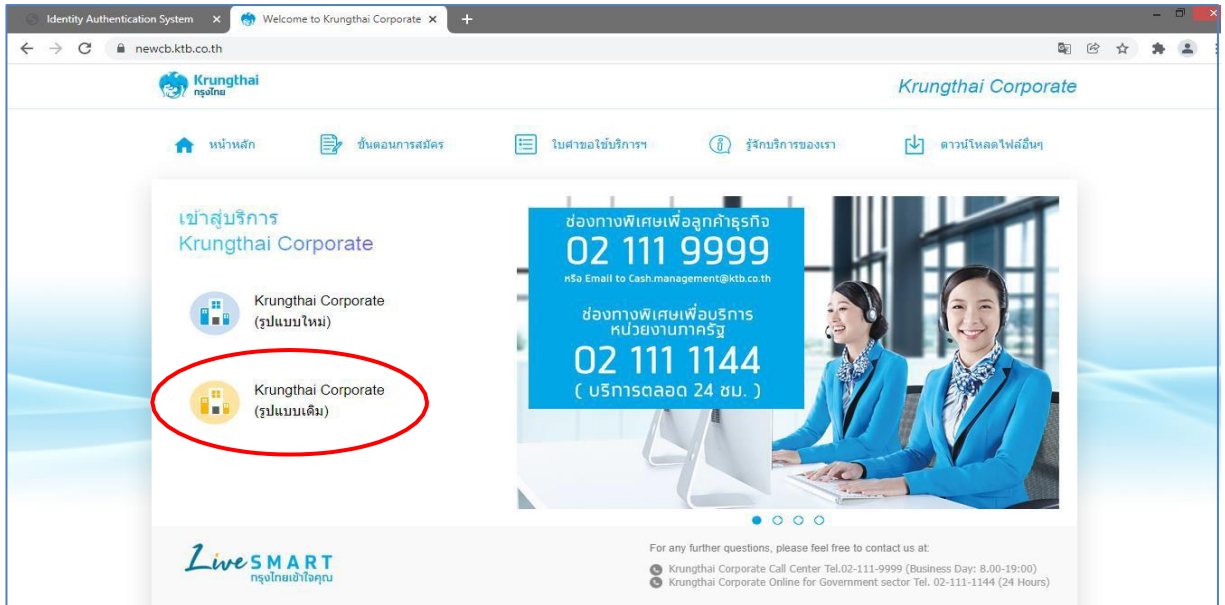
Identity Authentication System ×
Welcome to Krungthai Corporate ×
+

newcb.ktb.co.th

Krungthai
กรุงไทย

Krungthai Corporate

หน้าหลัก
ขั้นตอนการสมัคร
ใบคำขอใช้บริการฯ
รู้จักบริการของเรา
ดาวน์โหลดไฟล์อื่นๆ

เข้าสู่บริการ
Krungthai Corporate

Krungthai Corporate
(รูปแบบใหม่)

Krungthai Corporate
(รูปแบบเดิม)

ช่องทางพิเศษเพื่อลูกค้าธุรกิจ
02 111 9999
หรือ Email to Cash.management@ktb.co.th

ช่องทางพิเศษเพื่อบริการ
หน่วยงานภาครัฐ
02 111 1144
( บริการตลอด 24 ชม. )

Live SMART
กรุงไทยเข้าใจคุณ

For any further questions, please feel free to contact us at:
Krungthai Corporate Call Center Tel.02-111-9999 (Business Day: 8.00-19:00)
Krungthai Corporate Online for Government sector Tel. 02-111-1144 (24 Hours)